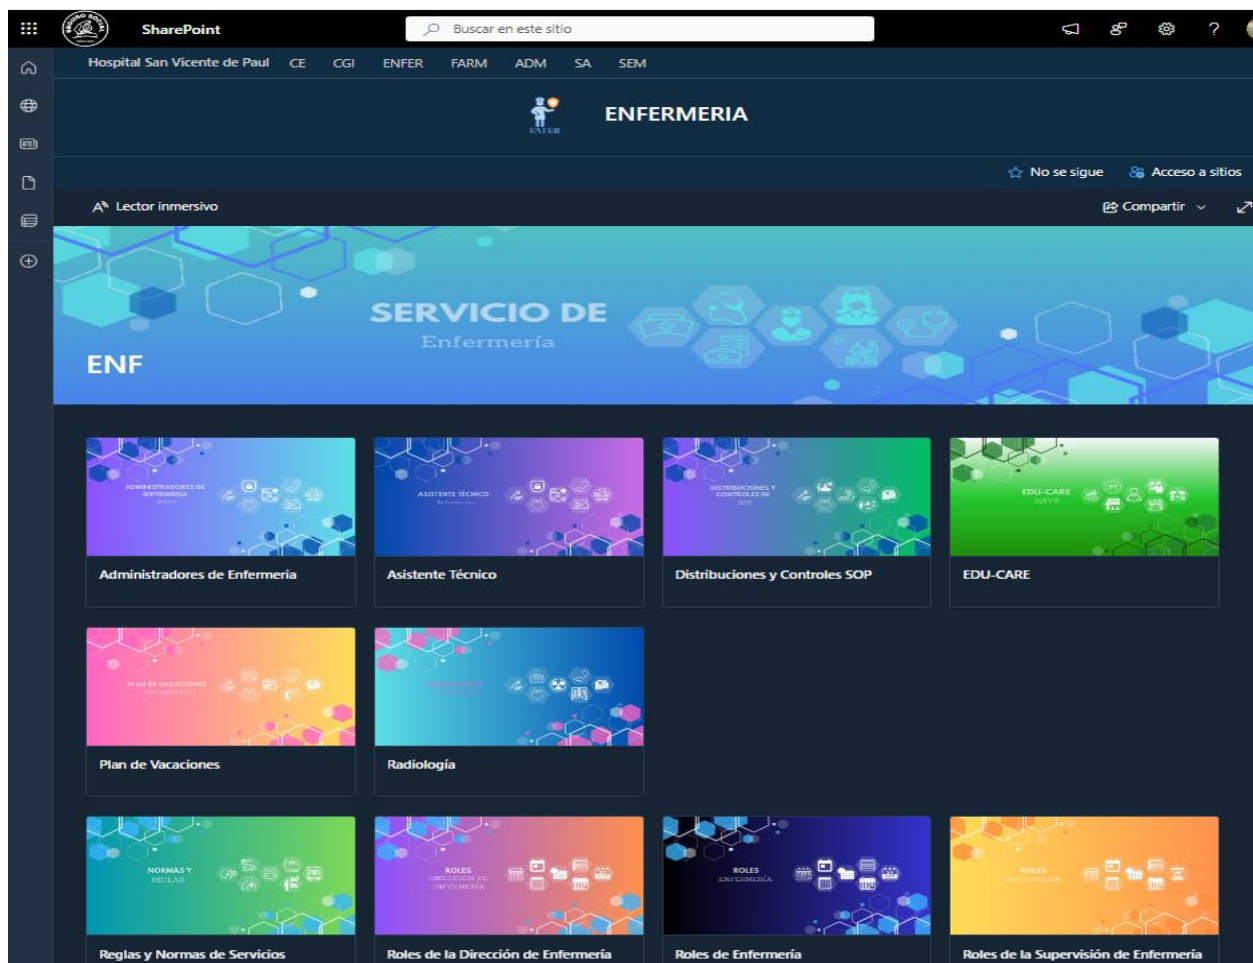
SharePoint

Buscar en este sitio

Hospital San Vicente de Paul CE CGI ENFER FARM ADM SA SEM

ENFER

ENFERMERIA

No se sigue Acceso a sitios

Lector inmersivo

Compartir

SERVICIO DE
Enfermería

ENF

ADMINISTRADORES DE ENFERMERÍA

Administradores de Enfermeria

ASISTENTE TÉCNICO

Asistente Técnico

DISTRIBUCIONES Y CONTROLES DE SOP

Distribuciones y Controles SOP

EDU-CARE
HSVP

EDU-CARE

PLAN DE VACACIONES

Plan de Vacaciones

Radiología

NORMAS Y REGLAS

Reglas y Normas de Servicios

ROLES
DIRECCIÓN DE ENFERMERÍA

Roles de la Dirección de Enfermería

ROLES
ENFERMERÍA

Roles de Enfermería

ROLES

Roles de la Supervisión de Enfermería